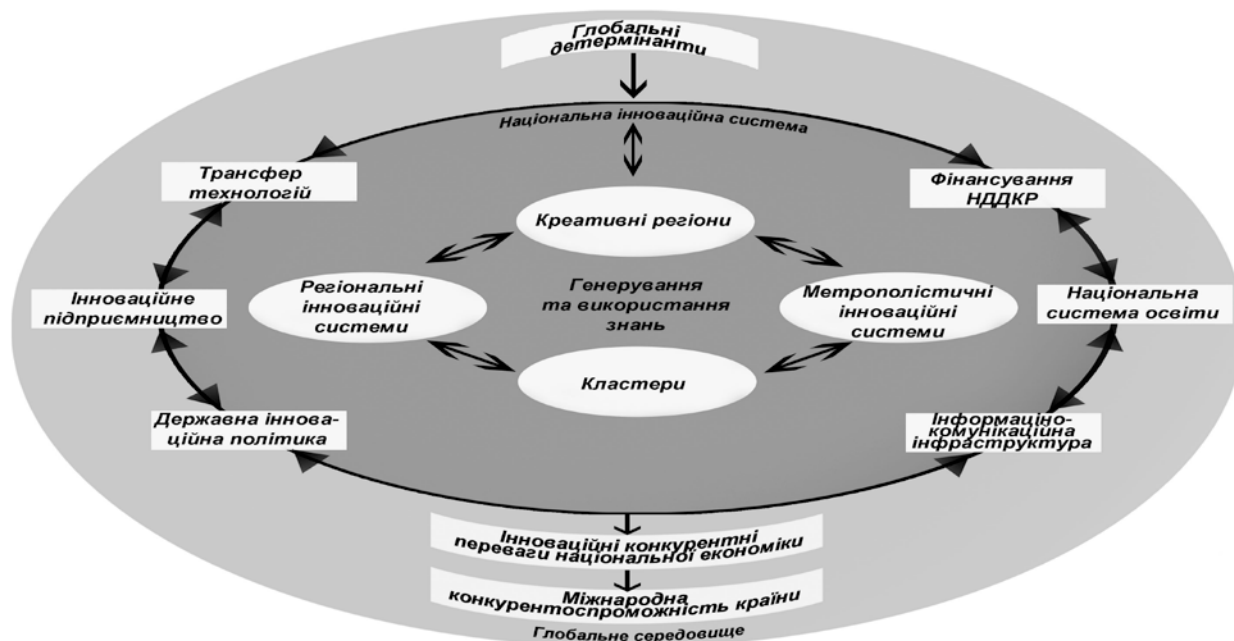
Глобальні детермінанти

Національна інноваційна система

Трансфер технологій

Фінансування НДДКР

Креативні регіони

Генерування та використання знань

Регіональні інноваційні системи

Метрополістичні інноваційні системи

Інноваційне підприємництво

Національна система освіти

Кластери

Державна інноваційна політика

Інформаційно-комунікаційна інфраструктура

Інноваційні конкурентні переваги національної економіки

Міжнародна конкурентоспроможність країни

Глобальне середовище